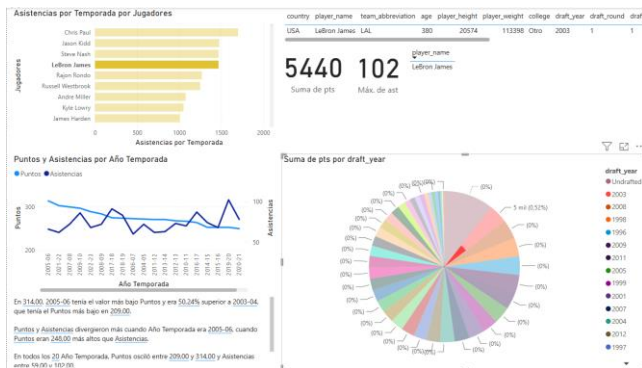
Asistencias por Temporada por Jugadores

Jugadores

Chris Paul
Jason Kidd
Steve Nash
LeBron James
Rajon Rondo
Russell Westbrook
Andre Miller
Kyle Lowry
James Harden

0
500
1000
1500
2000

Asistencias por Temporada

| country | player_name | team_abbreviation | age | player_height | player_weight | college | draft_year | draft_round | d |
|---|---|---|---|---|---|---|---|---|---|
| USA | LeBron James | LAL | 380 | 20574 | 113398 | Otro | 2003 | 1 | 1 |

5440
Suma de pts

102
Máx. de ast

player_name
LeBron James

Puntos y Asistencias por Año Temporada

Puntos
Asistencias

Puntos
300
200

Asistencias
100
50

2005-06
2007-08
2009-10
2011-12
2013-14
2015-16
2017-18
2019-20

Año Temporada

En 314,00, 2005-06 tenía el valor más bajo Puntos y era 50,24% superior a 2003-04, que tenía el Puntos más bajo en 209,00.

Puntos y Asistencias divergieron más cuando Año Temporada era 2005-06, cuando Puntos eran 248,00 más altos que Asistencias.

En todos los 20 Año Temporada, Puntos osciló entre 209,00 y 314,00 y Asistencias entre 59,00 y 102,00.

Suma de pts por draft_year

(0%)
(0%)
(0%)
(0%)
(0%)
(0%)
(0%)
(0%)
(0%)
(0%)
(0%)
(0%)
(0%)
(0%)
(0%)
(0%)
(0%)
(0%)
(0%)
(0%)
(0%)
(0%)
(0%)
(0%)
(0%)
5 mil (0,52%)

draft_year
Undrafted
2003
2008
1998
1996
2009
2011
2005
1999
2001
2007
2004
2012
1997